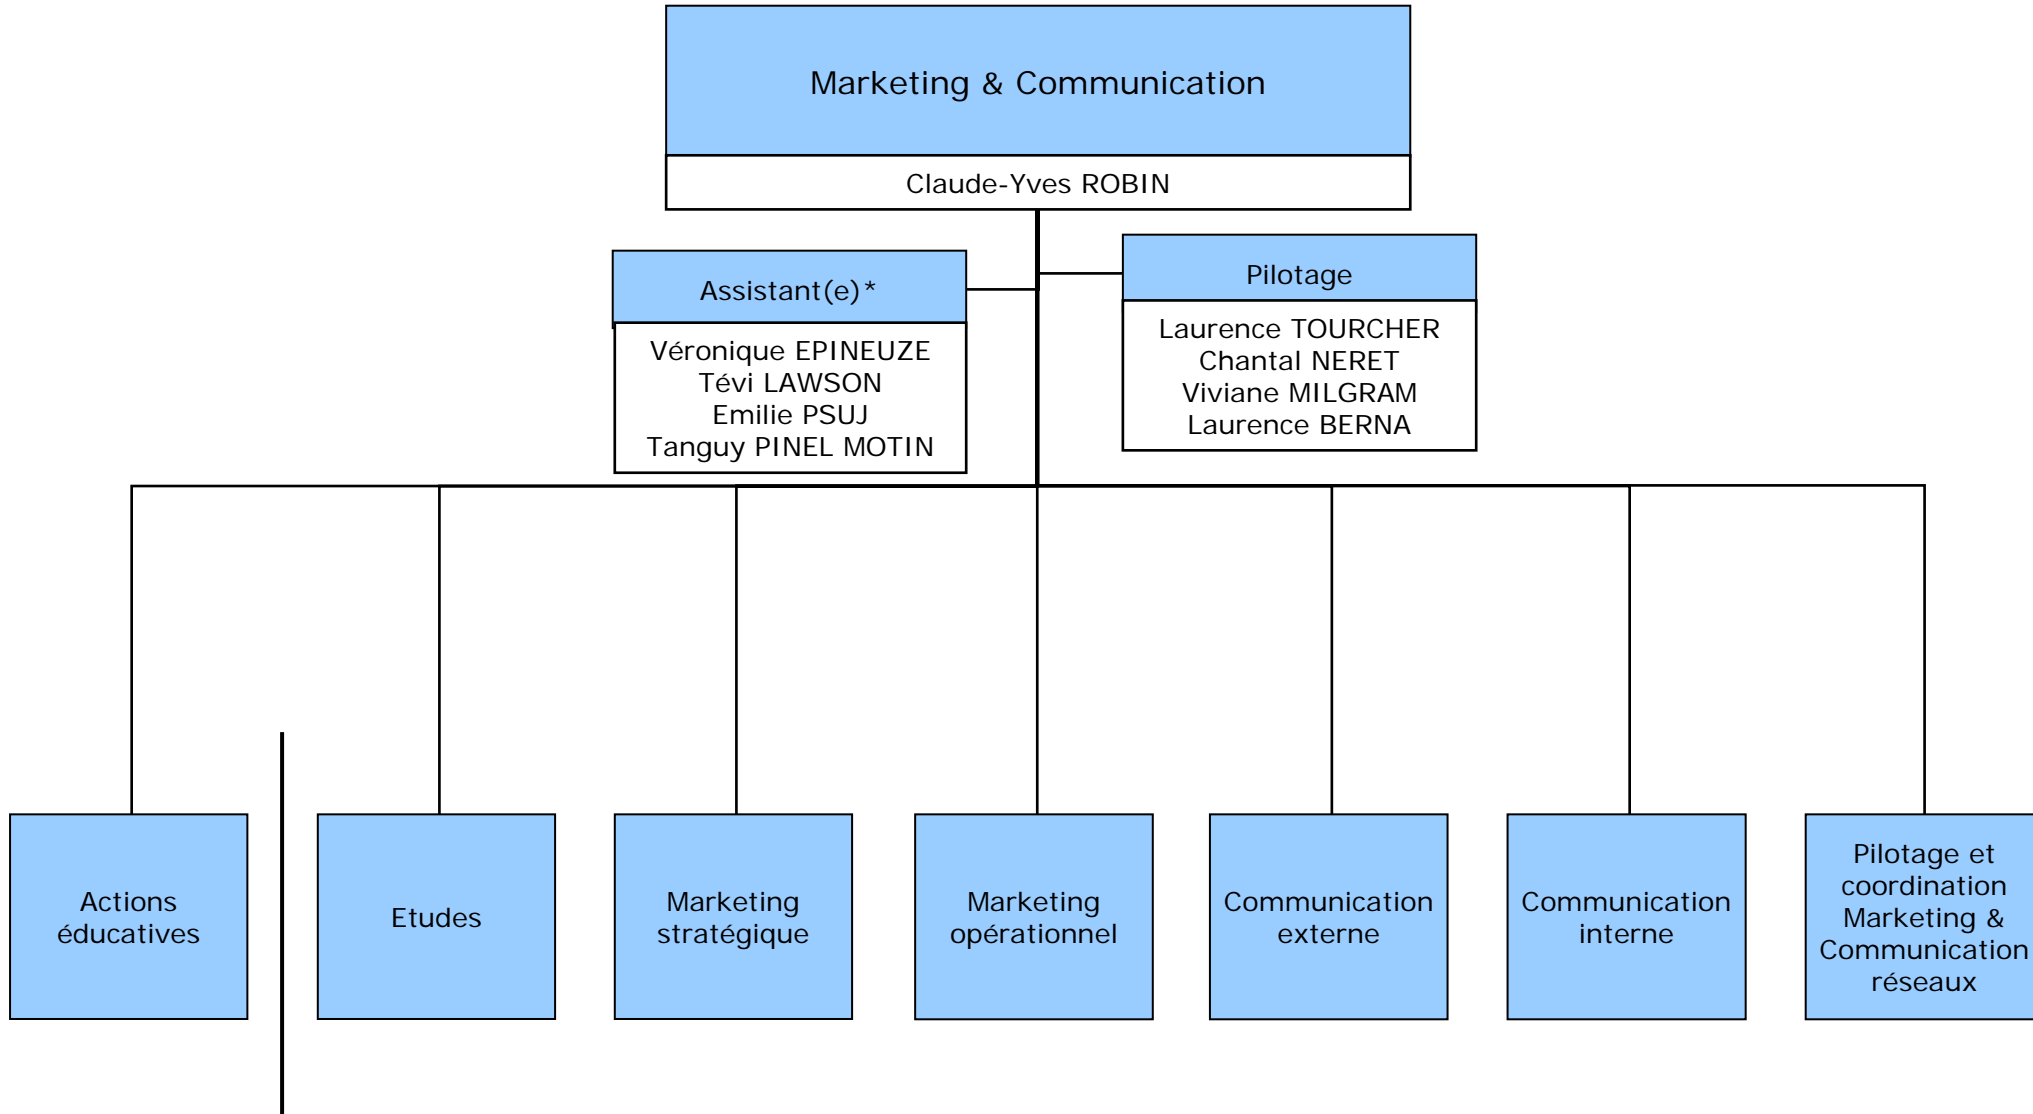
Marketing & Communication

Claude-Yves ROBIN

Assistant(e)*

Véronique EPINEUZE
Tévi LAWSON
Emilie PSUJ
Tanguy PINEL MOTIN

Pilotage

Laurence TOURCHER
Chantal NERET
Viviane MILGRAM
Laurence BERNA

Actions éducatives

Etudes

Marketing stratégique

Marketing opérationnel

Communication externe

Communication interne

Pilotage et coordination Marketing & Communication réseaux